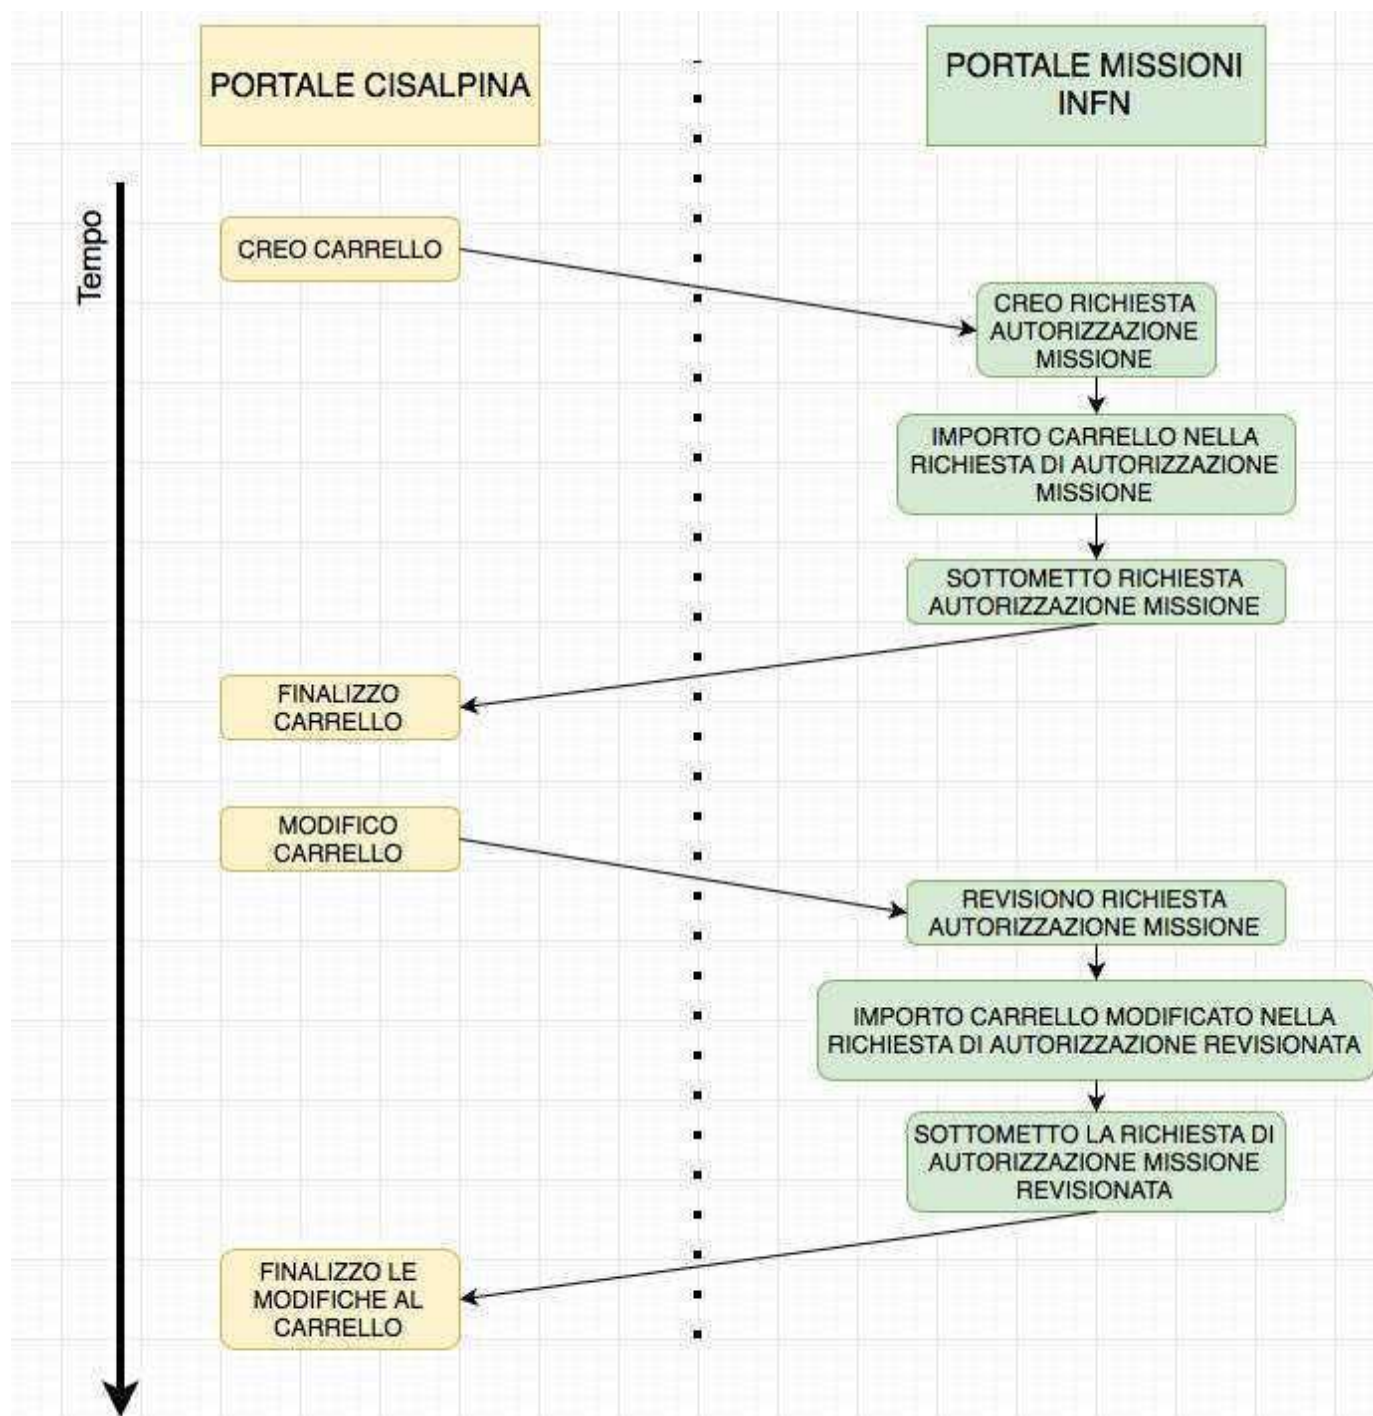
PORTALE CISALPINA

PORTALE MISSIONI INFN

Tempo

CREO CARRELLO

CREO RICHIESTA AUTORIZZAZIONE MISSIONE

IMPORTO CARRELLO NELLA RICHIESTA DI AUTORIZZAZIONE MISSIONE

SOTTOMETTO RICHIESTA AUTORIZZAZIONE MISSIONE

FINALIZZO CARRELLO

MODIFICO CARRELLO

REVISIONO RICHIESTA AUTORIZZAZIONE MISSIONE

IMPORTO CARRELLO MODIFICATO NELLA RICHIESTA DI AUTORIZZAZIONE REVISIONATA

SOTTOMETTO LA RICHIESTA DI AUTORIZZAZIONE MISSIONE REVISIONATA

FINALIZZO LE MODIFICHE AL CARRELLO